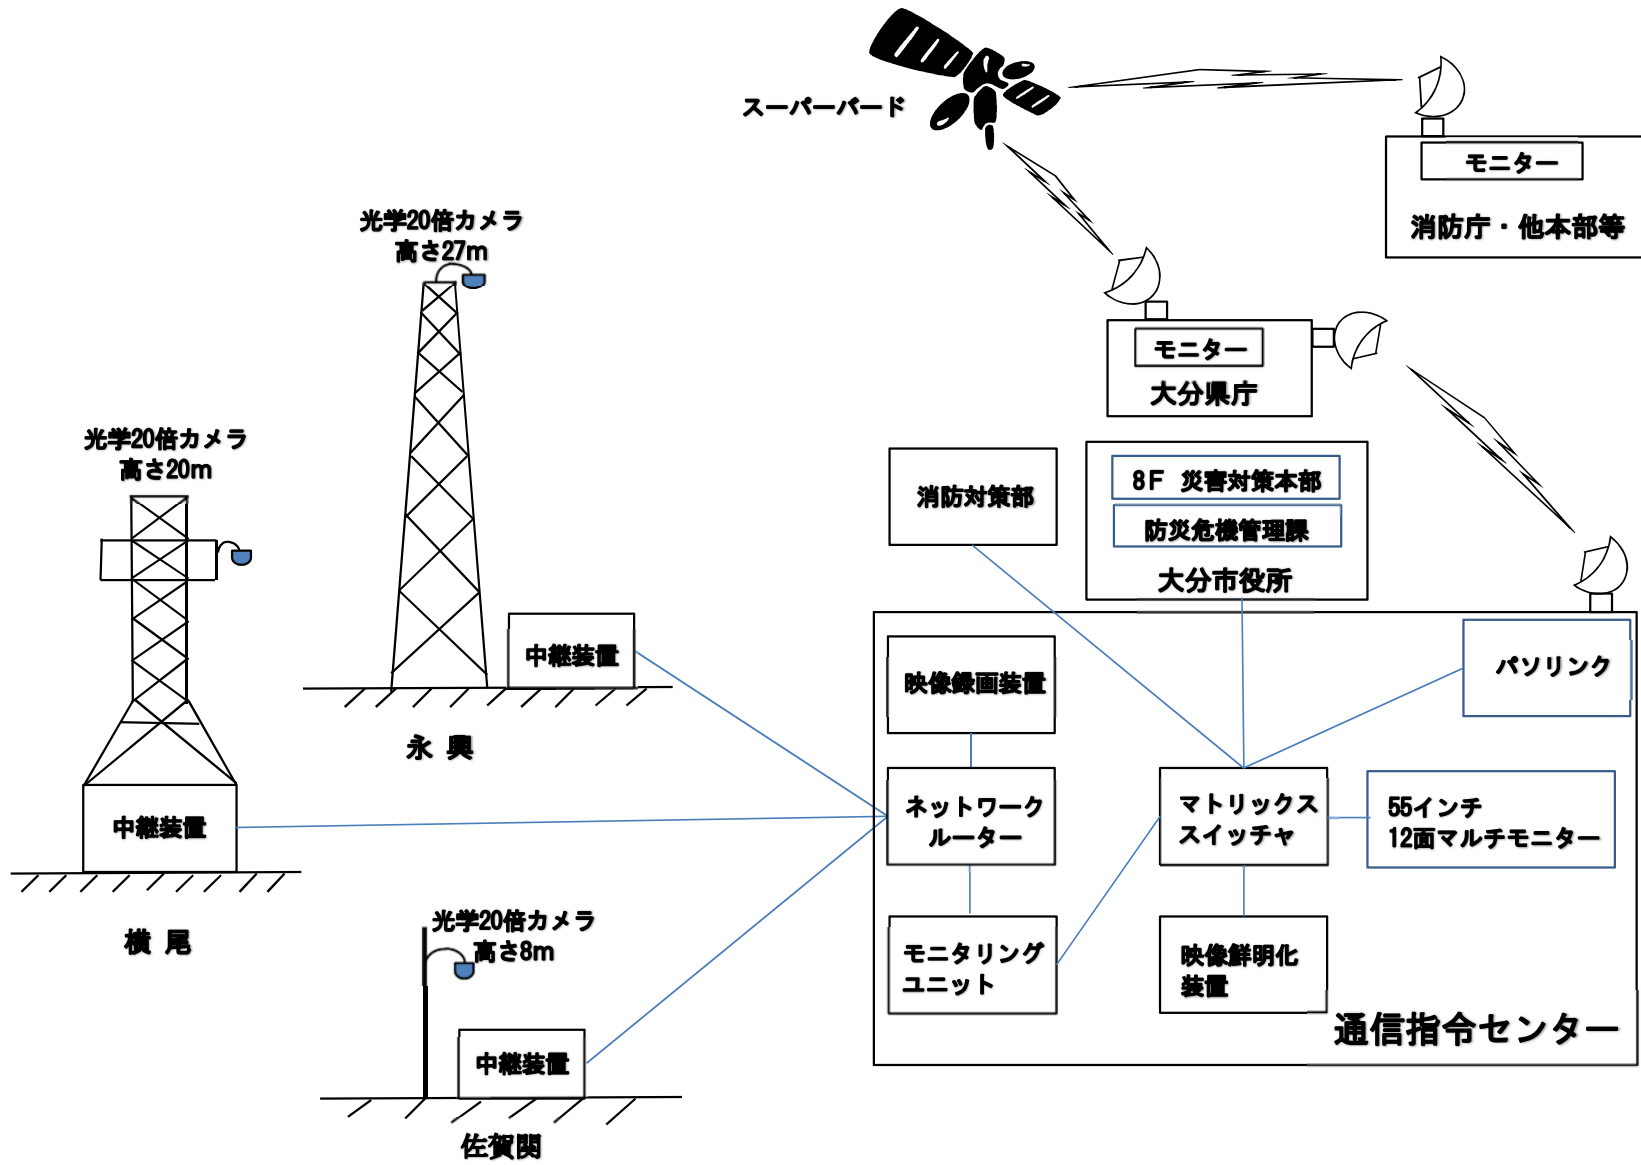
スーパーバード

モニター

消防庁・他本部等

光学20倍カメラ
高さ27m

モニター
大分県庁

光学20倍カメラ
高さ20m

消防対策部

8F 災害対策本部
防災危機管理課
大分市役所

中継装置

永 興

映像録画装置

パソリンク

中継装置

横 尾

ネットワーク
ルーター

マトリックス
スイッチャ

55インチ
12面マルチモニター

光学20倍カメラ
高さ8m

モニタリング
ユニット

映像鮮明化
装置

通信指令センター

中継装置

佐賀関